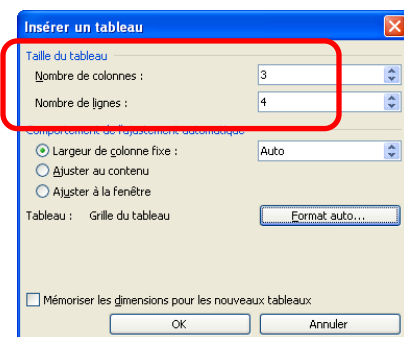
Insérer un tableau

Taille du tableau

Nombre de colonnes : 3

Nombre de lignes : 4

Comportement de l'ajustement automatique

Largeur de colonne fixe : Auto

Ajuster au contenu

Ajuster à la fenêtre

Tableau : Grille du tableau

Format auto...

Mémoriser les dimensions pour les nouveaux tableaux

OK

Annuler